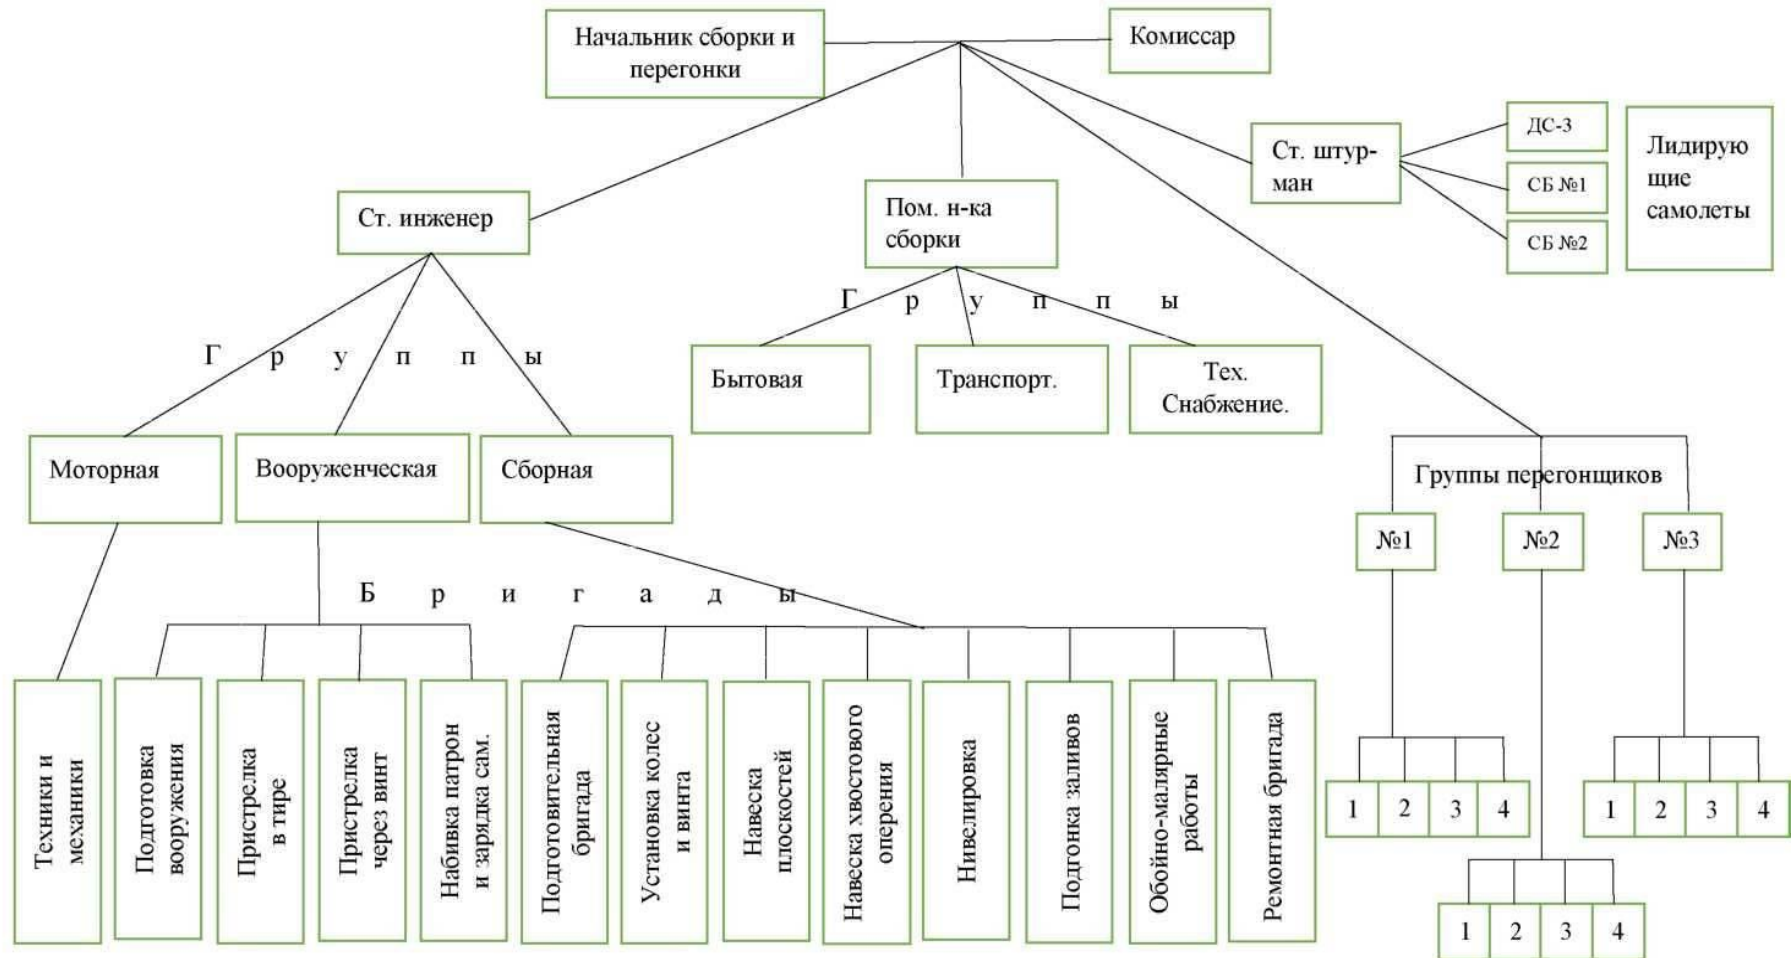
Начальник сборки и перегонки

Комиссар

Ст. штурман

ДС-3

СБ №1

СБ №2

Лидирующие самолеты

Ст. инженер

Пом. н-ка сборки

Г р у п п ы

Бытовая

Транспорт.

Тех. Снабжение.

Г р у п п ы

Моторная

Вооруженческая

Сборная

Группы перегонщиков

№1

№2

№3

Б р и г а д ы

Техники и механики

Подготовка вооружения

Пристрелка в тире

Пристрелка через винт

Набивка патрон и зарядка сам.

Подготовительная бригада

Установка колес и винта

Навеска плоскостей

Навеска хвостового оперения

Нивелировка

Подгонка заливов

Обойно-малярные работы

Ремонтная бригада

| 1 | 2 | 3 | 4 |
|---|---|---|---|

| 1 | 2 | 3 | 4 |
|---|---|---|---|

| 1 | 2 | 3 | 4 |
|---|---|---|---|